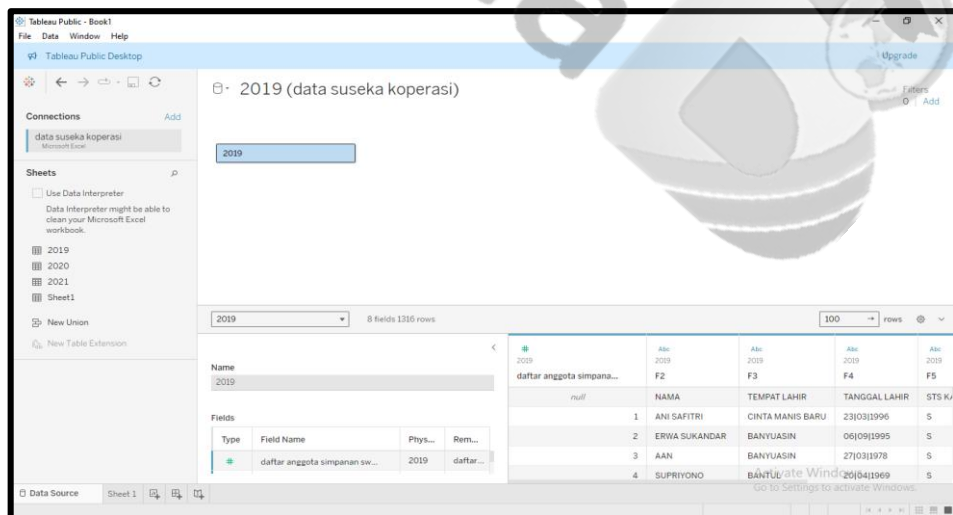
Tableau Public - Book1
File Data Window Help
Tableau Public Desktop
Upgrade

2019 (data suseka koperasi)
Filters
0 Add

Connections Add
data suseka koperasi
Microsoft Excel

2019

Sheets
Use Data Interpreter
Data Interpreter might be able to clean your Microsoft Excel workbook.
2019
2020
2021
Sheet1
New Union
New Table Extension

2019
8 fields 1316 rows
100 rows

Name
2019

Fields

| Type | Field Name | Phys... | Rem... |
|---|---|---|---|
| # | daftar anggota simpanan sw... | 2019 | daftar... |

| # 2019 daftar anggota simpana... | Abc 2019 F2 | Abc 2019 F3 | Abc 2019 F4 | Abc 2019 F5 |
|---|---|---|---|---|
| null | NAMA | TEMPAT LAHIR | TANGGAL LAHIR | STS K |
| 1 | ANI SAFITRI | CINTA MANIS BARU | 23|03|1996 | S |
| 2 | ERWA SUKANDAR | BANYUASIN | 06|09|1995 | S |
| 3 | AAN | BANYUASIN | 27|03|1978 | S |
| 4 | SUPRIYONO | BANTUL | 20|04|1969 | S |

Activate Windows
Go to Settings to activate Windows.

Data Source Sheet 1